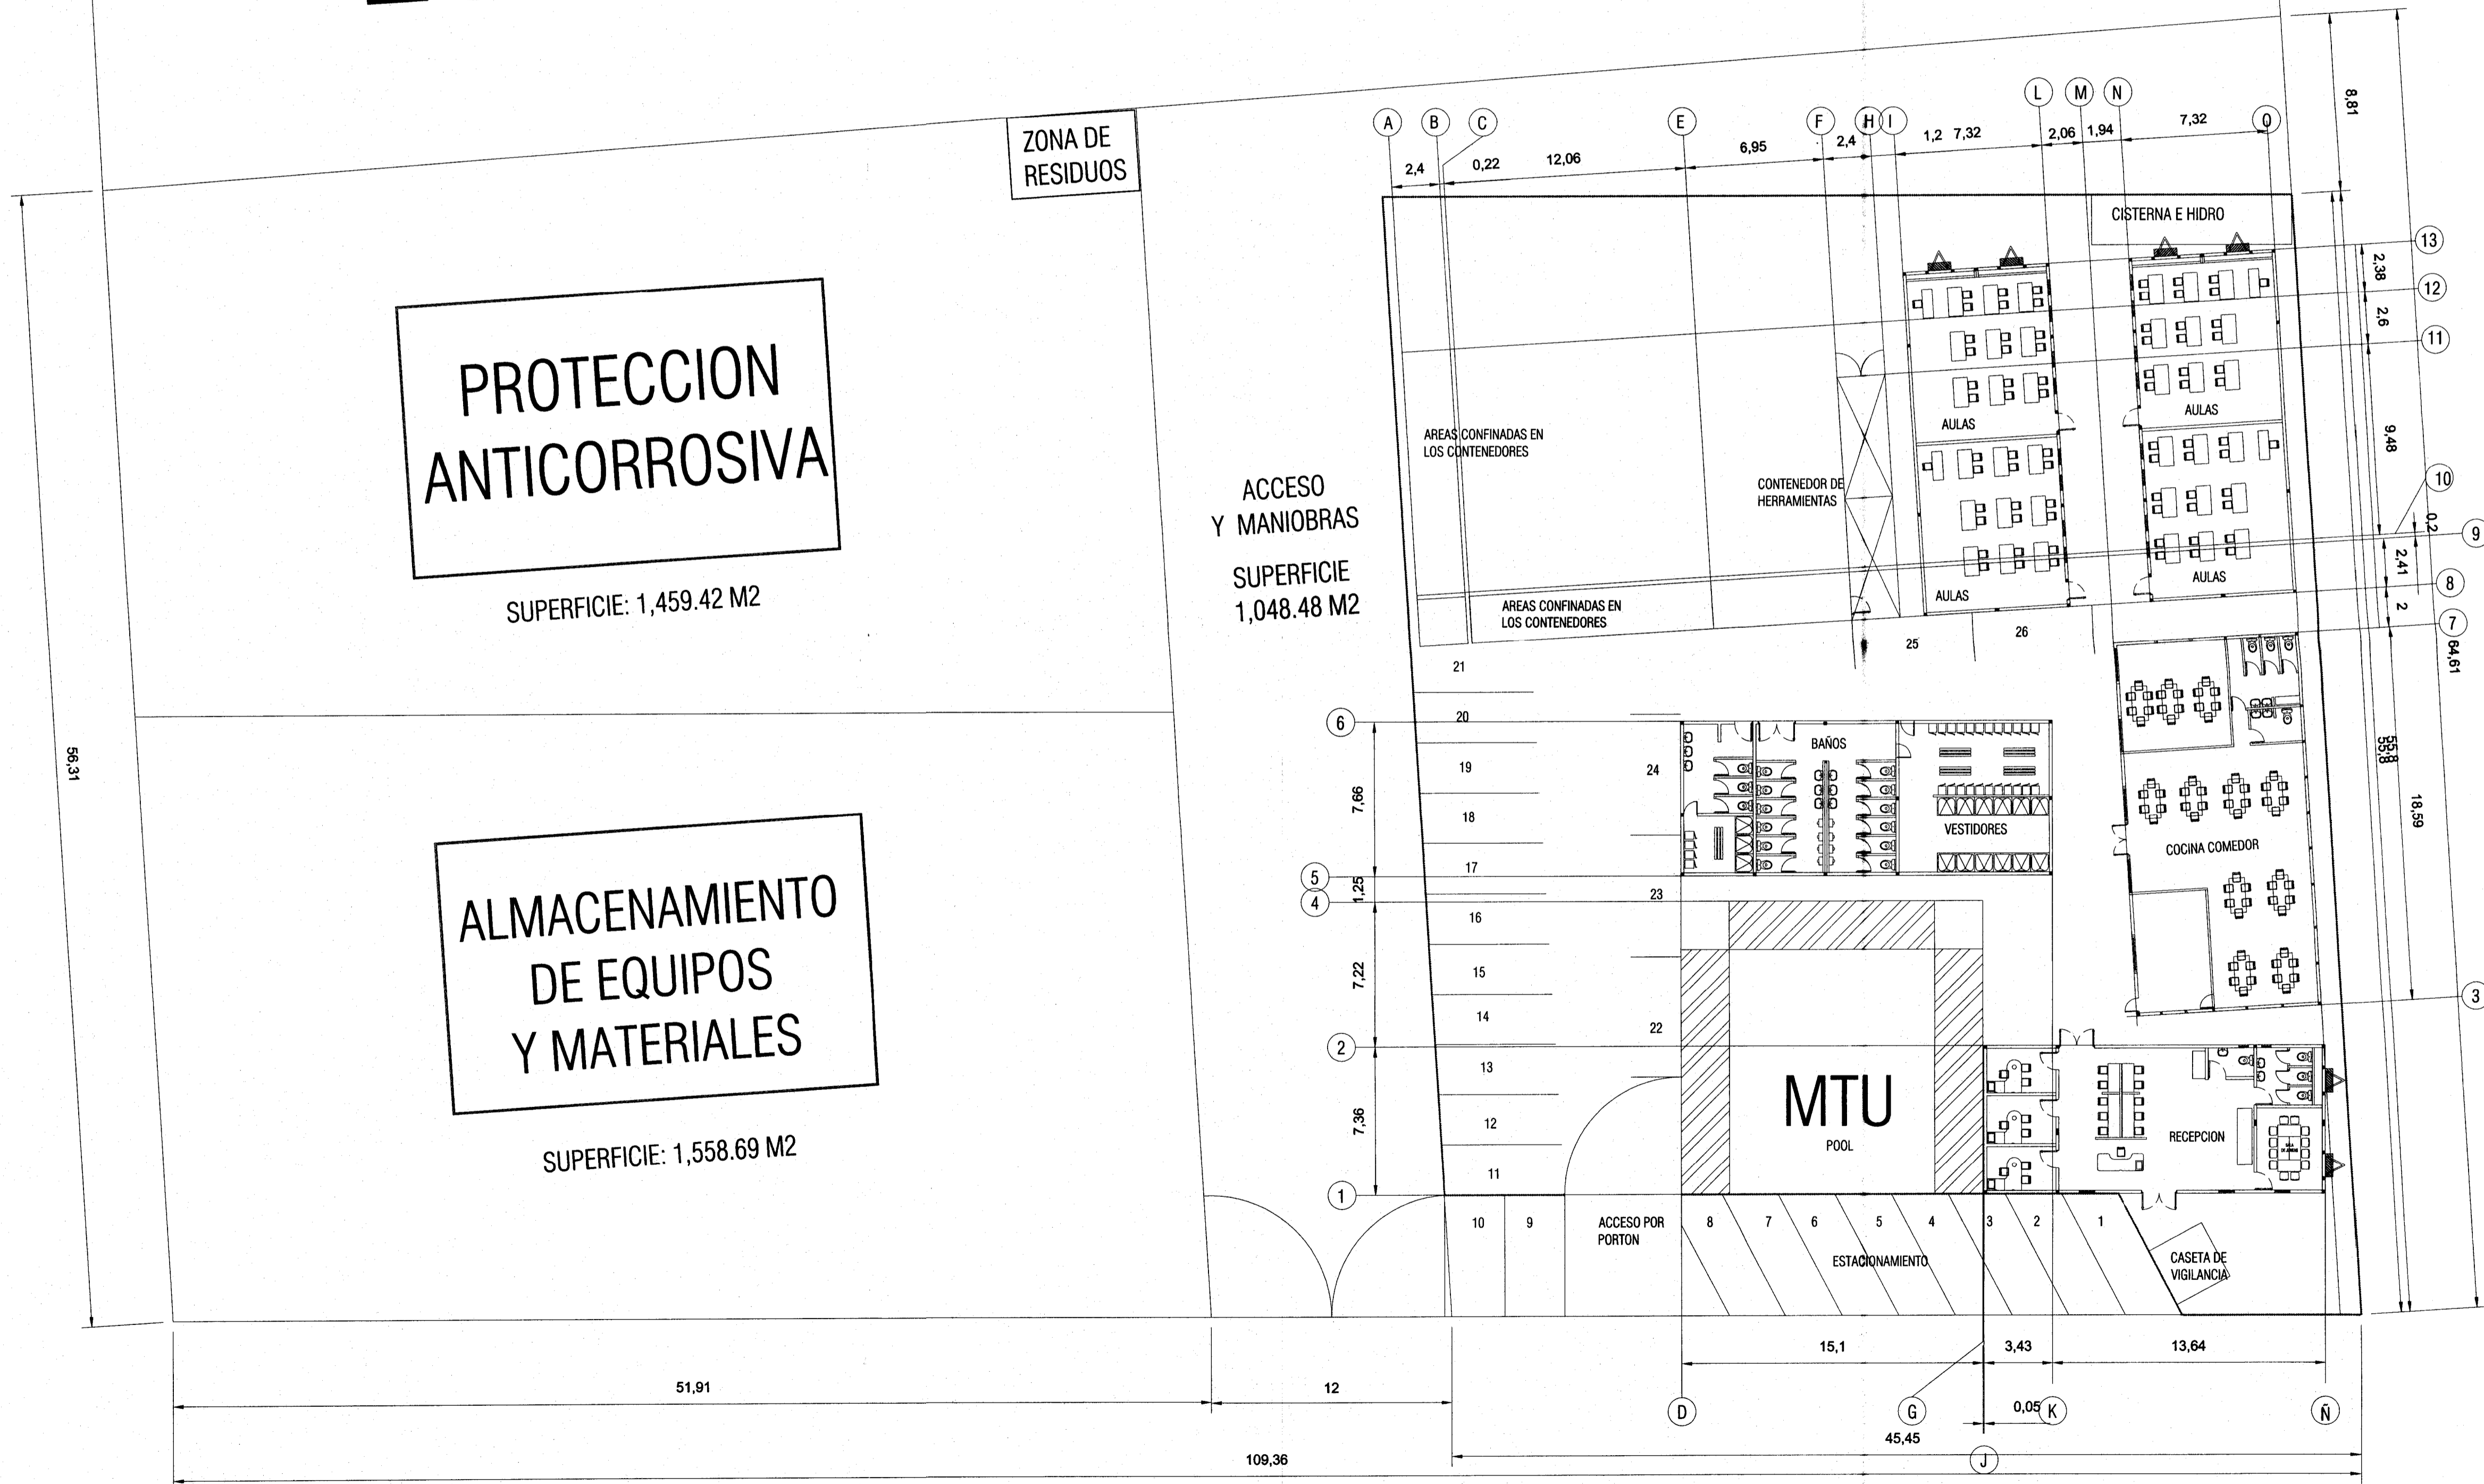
ZONA DE RESIDUOS

PROTECCION ANTICORROSIVA

SUPERFICIE: 1,459.42 M2

ALMACENAMIENTO DE EQUIPOS Y MATERIALES

SUPERFICIE: 1,558.69 M2

ACCESO Y MANIOBRAS

SUPERFICIE 1,048.48 M2

56,31

A B C E F H I L M N O
2,4 0,22 12,06 6,95 2,4 1,2 7,32 2,06 1,94 7,32

8,81

CISTERNA E HIDRO

13 12 11 10 9 8 7 3

2,38 2,6 9,48 0,2 2,41 2 64,61 55,8 18,59

AREAS CONFINADAS EN LOS CONTENEDORES

AREAS CONFINADAS EN LOS CONTENEDORES

CONTENEDOR DE HERRAMIENTAS

AULAS

AULAS

AULAS

AULAS

25 26

21 20 19 18 17 16 15 14 13 12 11

24 23 22

6 5 4 2 1

7,66 1,25 7,22 7,36

BAÑOS

VESTIDORES

COCINA COMEDOR

MTU

POOL

RECEPCION

10 9

ACCESO POR PORTON

8 7 6 5 4 3 2 1

ESTACIONAMIENTO

CASETA DE VIGILANCIA

15,1 3,43 13,64

51,91 12

D G 0,05 K Ñ

45,45

J

109,36